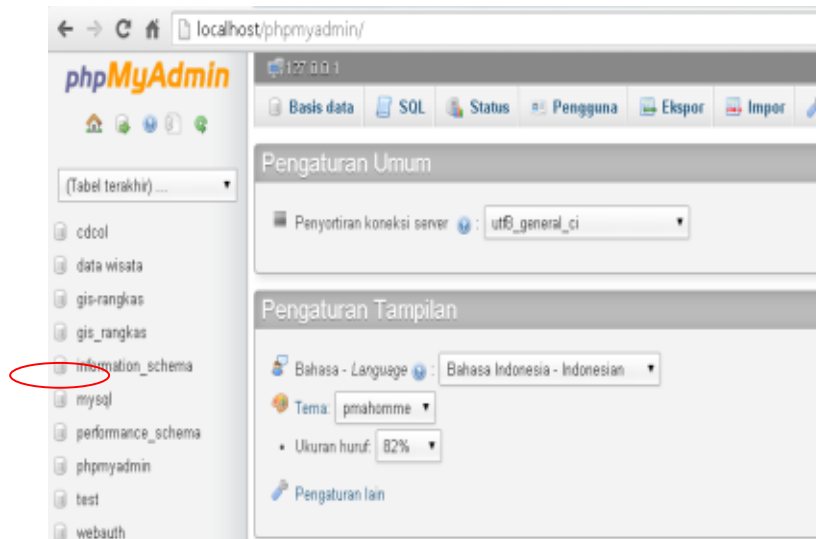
localhost/phpmyadmin/

phpMyAdmin

(Tabel terakhir) ...

cdcol
data wisata
gis-rangkas
gis_rangkas
information_schema
mysql
performance_schema
phpmyadmin
test
webauth

127.0.0.1

Basis data | SQL | Status | Pengguna | Ekspor | Impor

Pengaturan Umum

Penyortiran koneksi server: utf8_general_ci

Pengaturan Tampilan

Bahasa - *Language*: Bahasa Indonesia - Indonesian

Tema: pmahomme

Ukuran huruf: 82%

Pengaturan lain